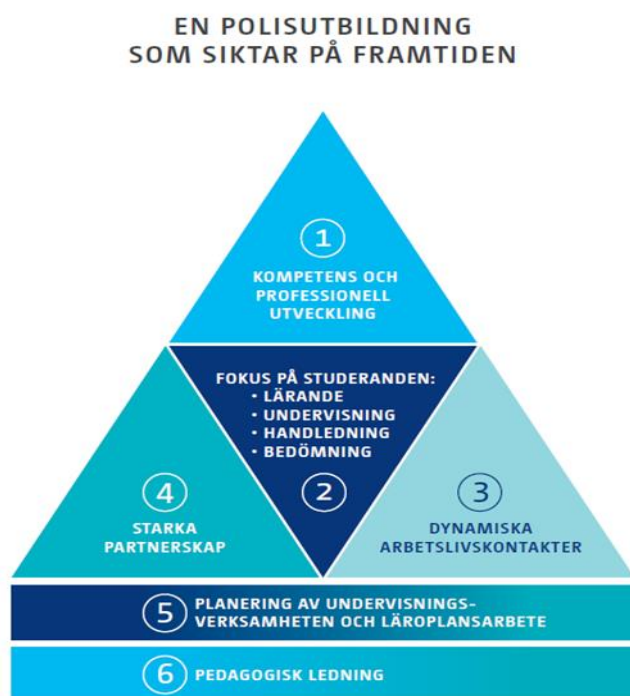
EN POLISUTBILDNING SOM SIKTAR PÅ FRAMTIDEN

1

KOMPETENS OCH PROFESSIONELL UTVECKLING

FOKUS PÅ STUDERANDEN:
• LÄRANDE
• UNDERVISNING
• HANDLEDNING
• BEDÖMNING

2

4

STARKA PARTNERSKAP

3

DYNAMISKA ARBETSLIVSKONTAKTER

5 PLANERING AV UNDERVISNINGS-VERKSAMHETEN OCH LÄROPLANSARBETE

6 PEDAGOGISK LEDNING